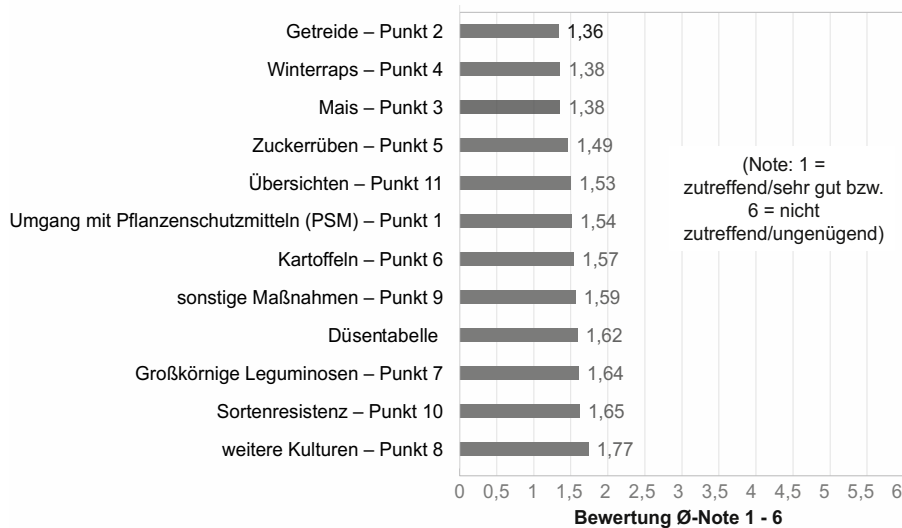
Getreide – Punkt 2 1,36
Winterraps – Punkt 4 1,38
Mais – Punkt 3 1,38
Zuckerrüben – Punkt 5 1,49
Übersichten – Punkt 11 1,53
Umgang mit Pflanzenschutzmitteln (PSM) – Punkt 1 1,54
Kartoffeln – Punkt 6 1,57
sonstige Maßnahmen – Punkt 9 1,59
Düsentabelle 1,62
Großkörnige Leguminosen – Punkt 7 1,64
Sortenresistenz – Punkt 10 1,65
weitere Kulturen – Punkt 8 1,77

(Note: 1 = zutreffend/sehr gut bzw. 6 = nicht zutreffend/ungenügend)

0 0,5 1 1,5 2 2,5 3 3,5 4 4,5 5 5,5 6

Bewertung Ø-Note 1 - 6